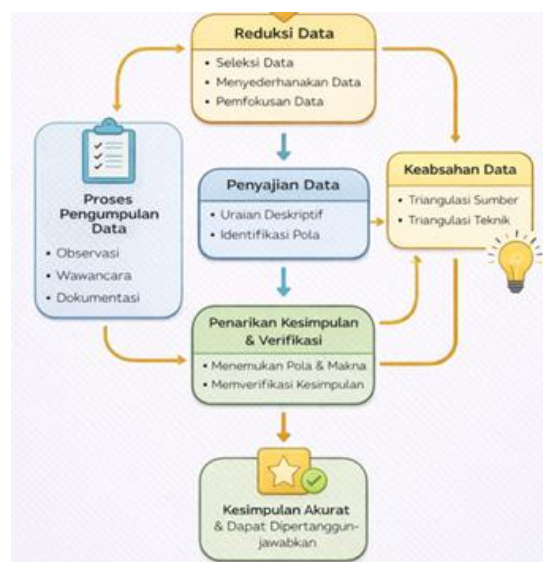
Reduksi Data
• Seleksi Data
• Menyederhanakan Data
• Pemfokusan Data

Proses Pengumpulan Data
• Observasi
• Wawancara
• Dokumentasi

Penyajian Data
• Uraian Deskriptif
• Identifikasi Pola

Keabsahan Data
• Triangulasi Sumber
• Triangulasi Teknik

Penarikan Kesimpulan & Verifikasi
• Menemukan Pola & Makna
• Memverifikasi Kesimpulan

Kesimpulan Akurat & Dapat Dipertanggungjawabkan